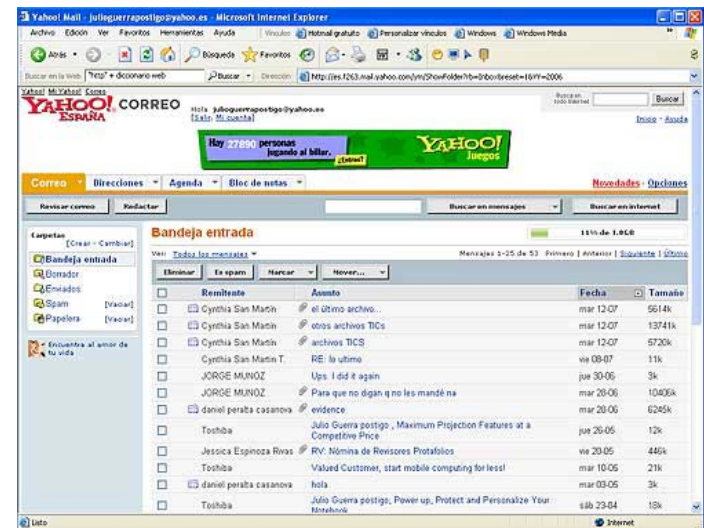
Yahoo! Mail - julioguerrapostigo@yahoo.es - Microsoft Internet Explorer

Archivo Edición Ver Favoritos Herramientas Ayuda Vínculos Hotmail gratuito Personalizar vínculos Windows Windows Media

Atrás Búsqueda Favoritos

Buscar en la Web "http" + diccionario web Buscar Dirección http://es.f263.mail.yahoo.com/ym/ShowFolder?rb=Inbox&reset=1&YY=2006

Yahoo! Mi Yahoo! Correo

YAHOO! ESPAÑA CORREO

Hola julioguerrapostigo@yahoo.es [Salir, Mi cuenta]

Buscar en todo Internet Buscar

Inicio - Ayuda

Hay 27890 personas jugando al billar. ¡Entra! YAHOO! Juegos

Correo Direcciones Agenda Bloc de notas

Novedades - Opciones

Revisar correo Redactar Buscar en mensajes Buscar en internet

Carpetas [Crear - Cambiar]

Bandeja entrada
Borrador
Enviados
Spam [Vaciar]
Papelera [Vaciar]

Encuentra al amor de tu vida

Bandeja entrada

11% de 1.0GB

Ver: Todos los mensajes

Mensajes 1-25 de 53 Primero | Anterior | Siguiente | Último

Eliminar Es spam Marcar Mover...

| Remitente | Asunto | Fecha | Tamaño |
|---|---|---|---|
| Cynthia San Martin | el último archivo... | mar 12-07 | 5614k |
| Cynthia San Martin | otros archivos TICs | mar 12-07 | 13741k |
| Cynthia San Martin | archivos TICS | mar 12-07 | 5720k |
| Cynthia San Martin T. | RE: lo ultimo | vie 08-07 | 11k |
| JORGE MUNOZ | Ups. I did it again | jue 30-06 | 3k |
| JORGE MUNOZ | Para que no digan q no les mandé na | mar 28-06 | 10406k |
| daniel peralta casanova | evidence | mar 28-06 | 6245k |
| Toshiba | Julio Guerra postigo , Maximum Projection Features at a Competitive Price | jue 26-05 | 12k |
| Jessica Espinoza Rivas | RV: Nómina de Revisores Protafolios | vie 20-05 | 446k |
| Toshiba | Valued Customer, start mobile computing for less! | mar 10-05 | 21k |
| daniel peralta casanova | hola | mar 03-05 | 3k |
| Toshiba | Julio Guerra postigo, Power up, Protect and Personalize Your Notebook | sáb 23-04 | 18k |

Listo Internet